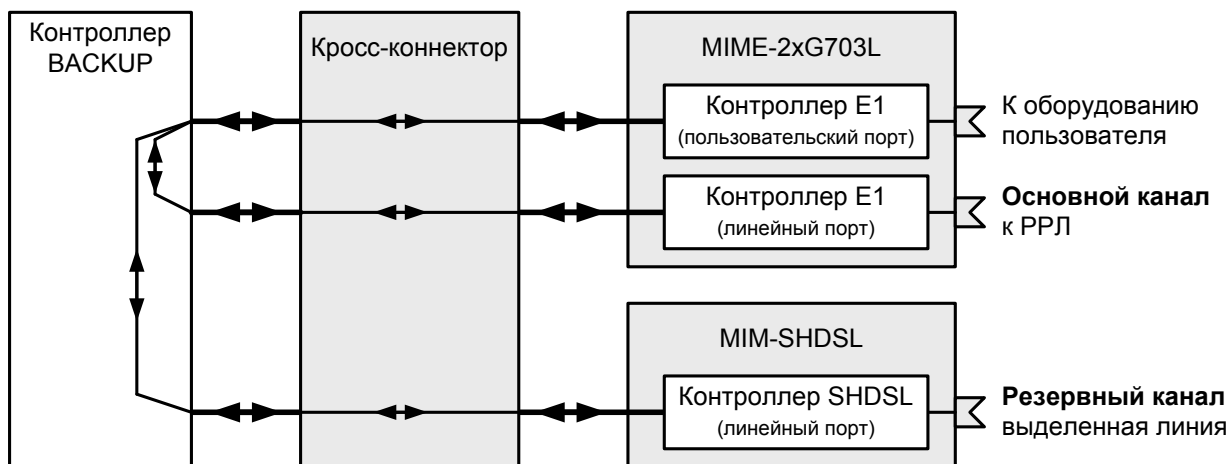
Контроллер BACKUP

Кросс-коннектор

MIME-2xG703L

Контроллер E1
(пользовательский порт)

К оборудованию пользователя

Контроллер E1
(линейный порт)

**Основной канал** к РРЛ

MIM-SHDSL

Контроллер SHDSL
(линейный порт)

**Резервный канал** выделенная линия